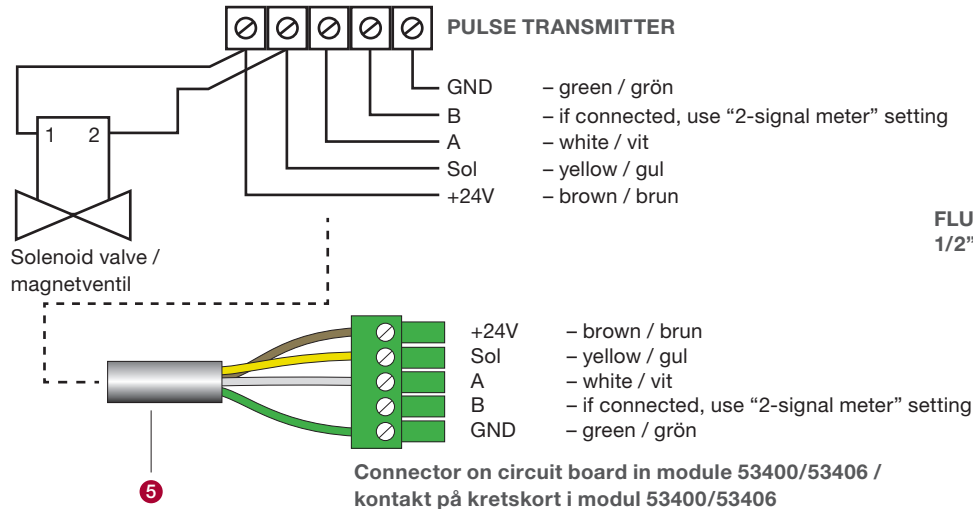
PULSE TRANSMITTER

GND – green / grön
B – if connected, use "2-signal meter" setting
A – white / vit
Sol – yellow / gul
+24V – brown / brun

1 2

Solenoid valve / magnetventil

FLU
1/2"

+24V – brown / brun
Sol – yellow / gul
A – white / vit
B – if connected, use "2-signal meter" setting
GND – green / grön

Connector on circuit board in module 53400/53406 / kontakt på kretskort i modul 53400/53406

5